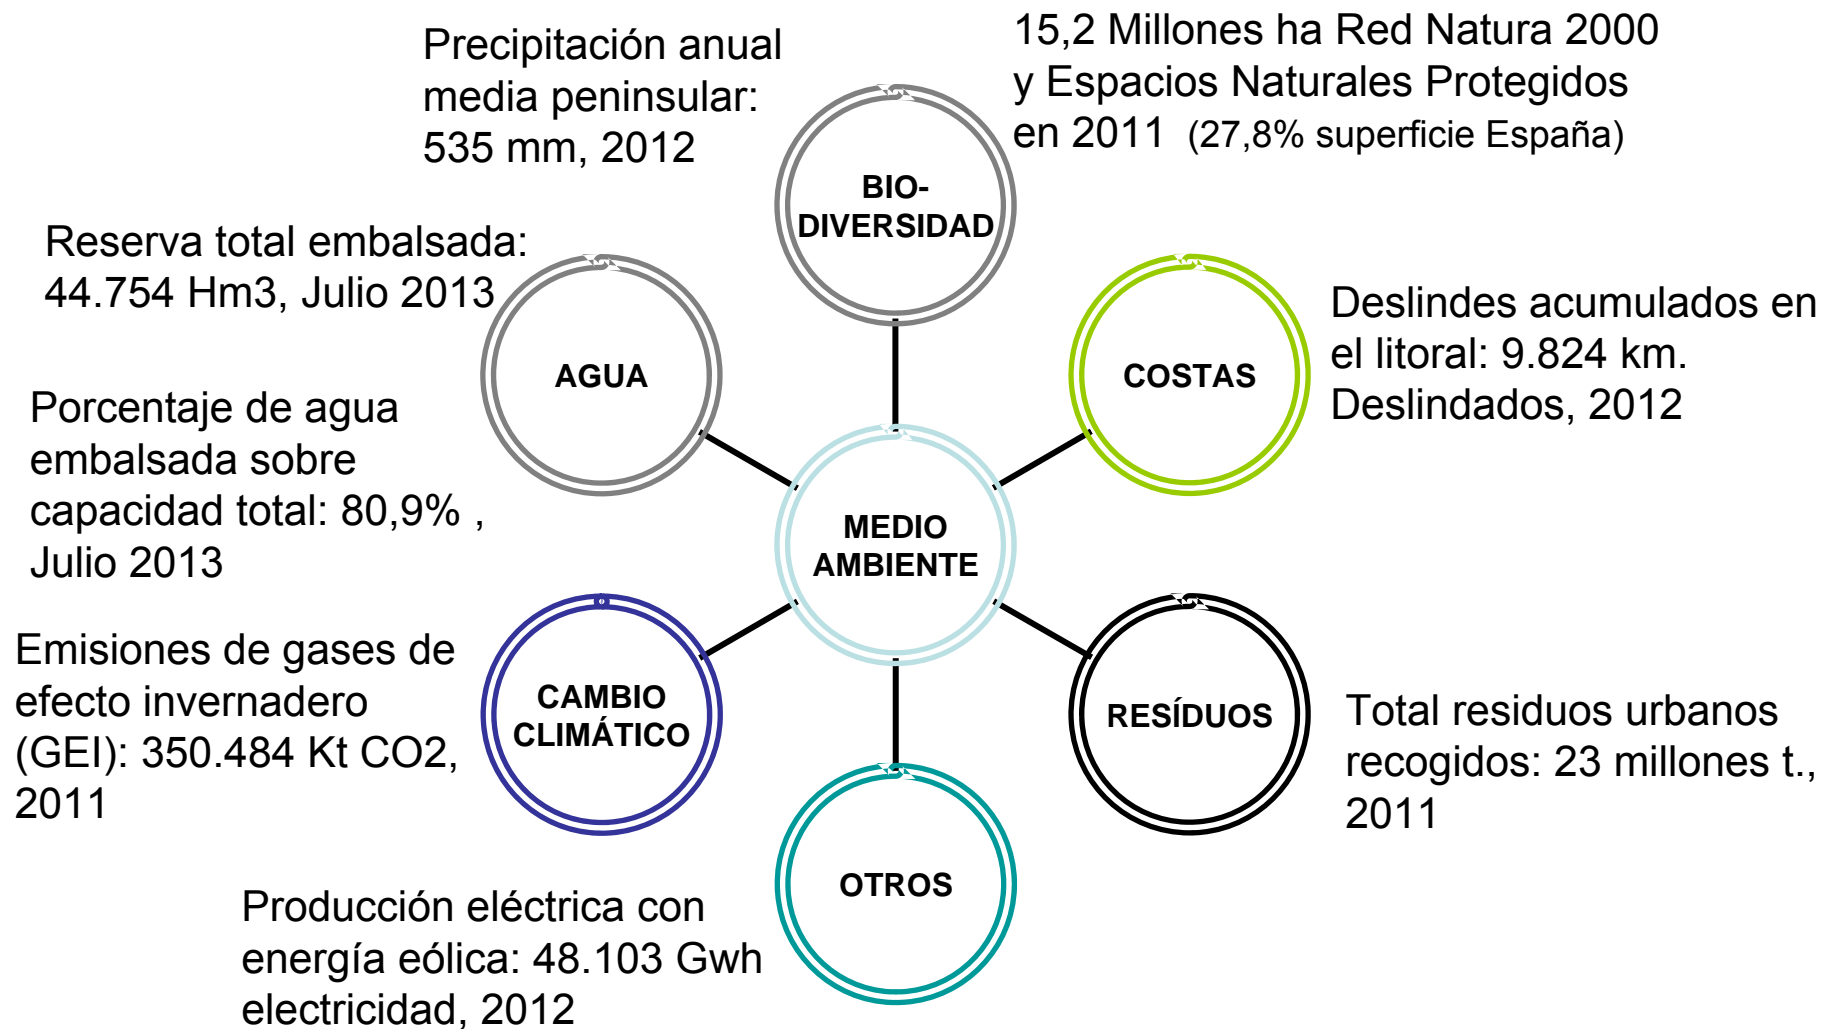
Precipitación anual media peninsular: 535 mm, 2012

15,2 Millones ha Red Natura 2000 y Espacios Naturales Protegidos en 2011 (27,8% superficie España)

BIO-DIVERSIDAD

Reserva total embalsada: 44.754 Hm3, Julio 2013

AGUA

COSTAS

Deslindes acumulados en el litoral: 9.824 km. Deslindados, 2012

Porcentaje de agua embalsada sobre capacidad total: 80,9% , Julio 2013

MEDIO AMBIENTE

Emisiones de gases de efecto invernadero (GEI): 350.484 Kt CO2, 2011

CAMBIO CLIMÁTICO

RESÍDUOS

Total residuos urbanos recogidos: 23 millones t., 2011

OTROS

Producción eléctrica con energía eólica: 48.103 Gwh electricidad, 2012